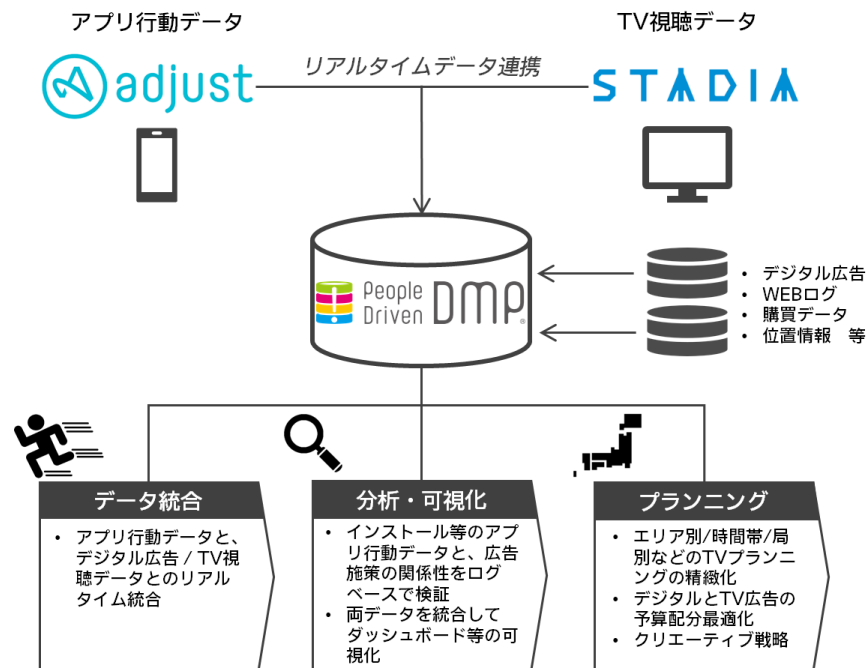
アプリ行動データ

TV視聴データ

adjust

リアルタイムデータ連携

STADIA

People Driven DMP

• デジタル広告
• WEBログ
• 購買データ
• 位置情報　等

データ統合

• アプリ行動データと、デジタル広告 / TV視聴データとのリアルタイム統合

分析・可視化

• インストール等のアプリ行動データと、広告施策の関係性をログベースで検証
• 両データを統合してダッシュボード等の可視化

プランニング

• エリア別/時間帯/局別などのTVプランニングの精緻化
• デジタルとTV広告の予算配分最適化
• クリエーティブ戦略